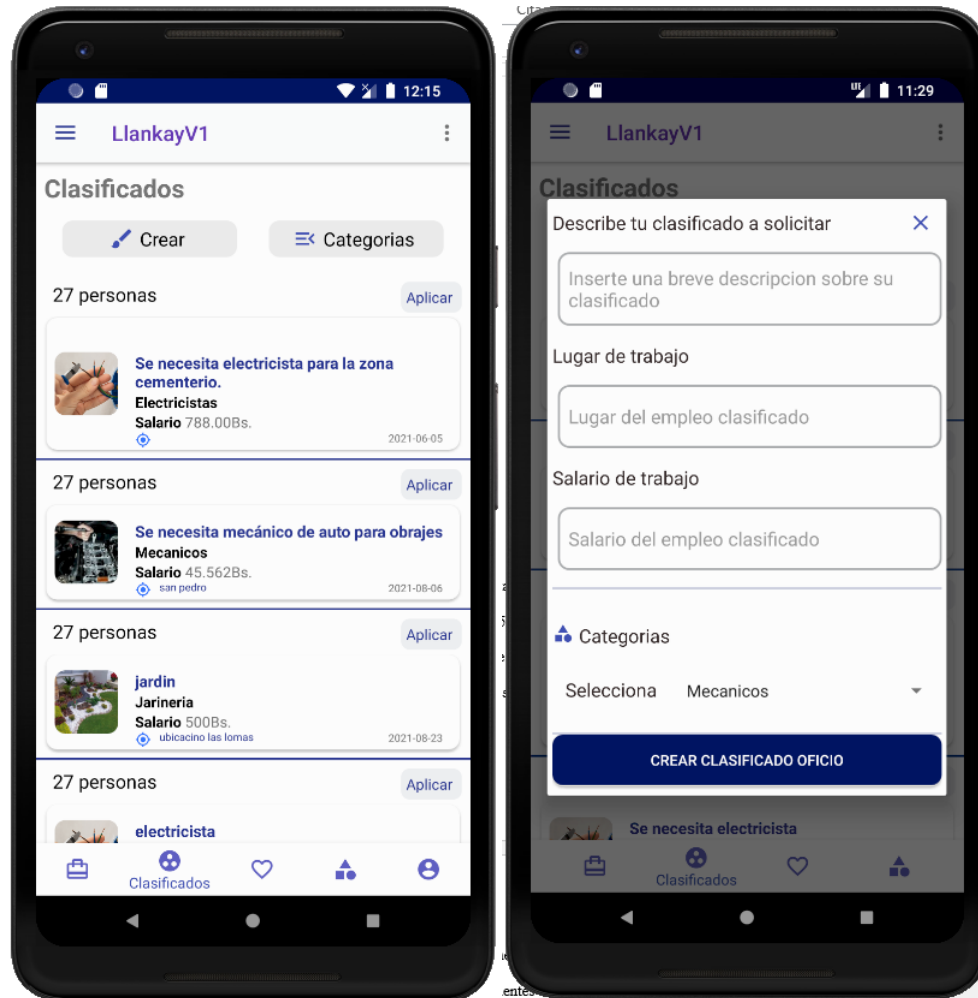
12:15

LlankayV1

Clasificados

Crear

Categorias

27 personas

Aplicar

Se necesita electricista para la zona cementerio.

Electricistas

Salario 788.00Bs.

2021-06-05

27 personas

Aplicar

Se necesita mecánico de auto para obrajes

Mecanicos

Salario 45.562Bs.

san pedro

2021-08-06

27 personas

Aplicar

jardin

Jarineria

Salario 500Bs.

ubicacino las lomas

2021-08-23

27 personas

Aplicar

electricista

Clasificados

11:29

LlankayV1

Clasificados

Describe tu clasificado a solicitar

Inserte una breve descripcion sobre su clasificado

Lugar de trabajo

Lugar del empleo clasificado

Salario de trabajo

Salario del empleo clasificado

Categorias

Selecciona

Mecanicos

CREAR CLASIFICADO OFICIO

Se necesita electricista

Clasificados